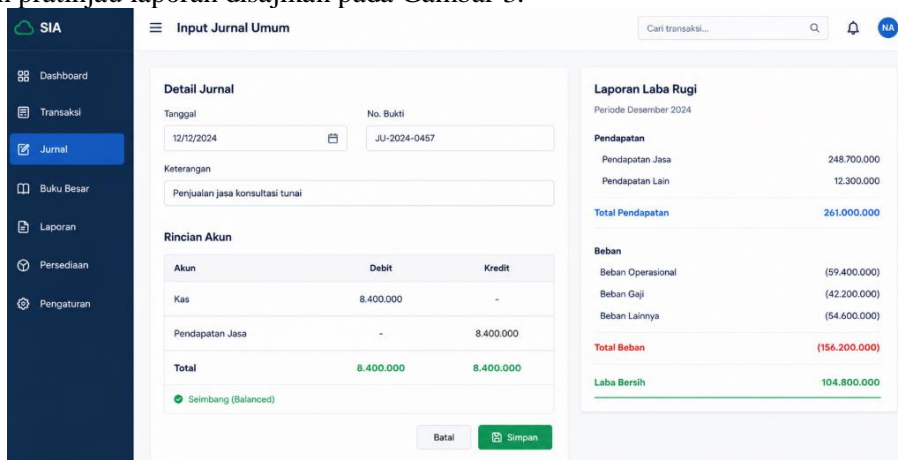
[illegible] pratinjau laporan disajikan pada Gambar 5.

SIA

Dashboard

Transaksi

Jurnal

Buku Besar

Laporan

Persediaan

Pengaturan

Input Jurnal Umum

Cari transaksi...

NA

Detail Jurnal

Tanggal

12/12/2024

No. Bukti

JU-2024-0457

Keterangan

Penjualan jasa konsultasi tunai

Rincian Akun

| Akun | Debit | Kredit |
|---|---|---|
| Kas | 8.400.000 | - |
| Pendapatan Jasa | - | 8.400.000 |
| Total | 8.400.000 | 8.400.000 |

Seimbang (Balanced)

Batal

Simpan

Laporan Laba Rugi

Periode Desember 2024

Pendapatan

| | |
|---|---|
| Pendapatan Jasa | 248.700.000 |
| Pendapatan Lain | 12.300.000 |
| Total Pendapatan | 261.000.000 |

Beban

| | |
|---|---|
| Beban Operasional | (59.400.000) |
| Beban Gaji | (42.200.000) |
| Beban Lainnya | (54.600.000) |
| Total Beban | (156.200.000) |
| Laba Bersih | 104.800.000 |